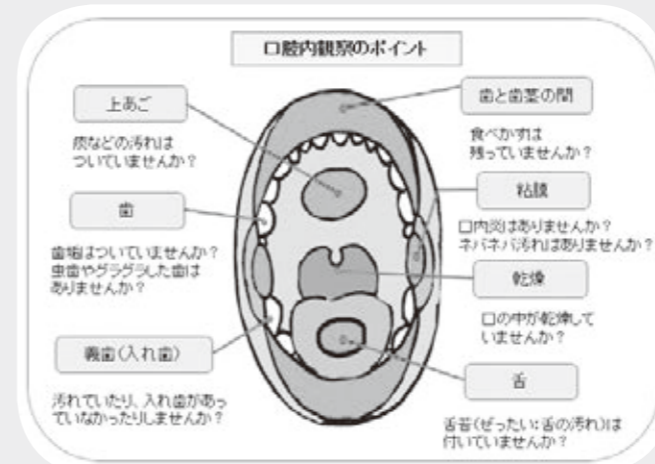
口腔内観察のポイント

上あご

痰などの汚れはついていませんか？

歯

歯垢はついていませんか？
虫歯やグラグラした歯はありませんか？

義歯（入れ歯）

汚れていたり、入れ歯があっていなかったりしませんか？

歯と歯茎の間

食べかすは残っていませんか？

粘膜

口内炎はありませんか？
ネバネバ汚れはありませんか？

乾燥

口の中が乾燥していませんか？

舌

舌苔（ぜったい：舌の汚れ）は付いていませんか？